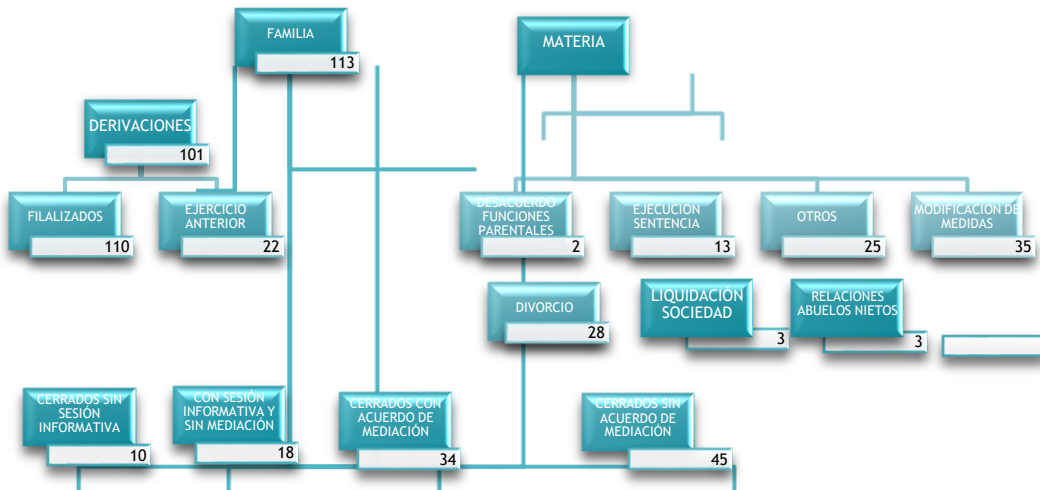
FAMILIA
113

MATERIA

DERIVACIONES
101

FILALIZADOS
110

EJERCICIO ANTERIOR
22

DESACUERDO FUNCIONES PARENTALES
2

EJECUCION SENTENCIA
13

OTROS
25

MODIFICACION DE MEDIDAS
35

DIVORCIO
28

LIQUIDACION SOCIEDAD
3

RELACIONES ABUELOS NIETOS
3

CERRADOS SIN SESIÓN INFORMATIVA
10

CON SESIÓN INFORMATIVA Y SIN MEDIACIÓN
18

CERRADOS CON ACUERDO DE MEDIACIÓN
34

CERRADOS SIN ACUERDO DE MEDIACIÓN
45